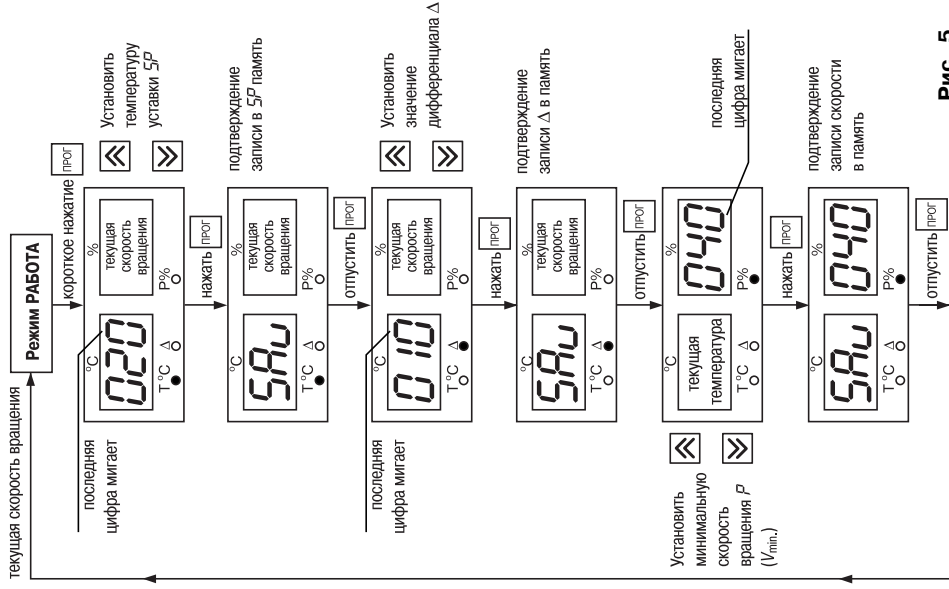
Режим РАБОТА

текущая скорость вращения

короткое нажатие ПРОГ

Установить температуру уставки SP

°C

020

T°C Δ

последняя цифра мигает

%

текущая скорость вращения

P%

нажать ПРОГ

подтверждение записи в SP память

°C

SAu

T°C Δ

%

текущая скорость вращения

P%

отпустить ПРОГ

Установить значение дифференциала Δ

°C

010

T°C Δ

последняя цифра мигает

%

текущая скорость вращения

P%

нажать ПРОГ

подтверждение записи Δ в память

°C

SAu

T°C Δ

%

текущая скорость вращения

P%

отпустить ПРОГ

последняя цифра мигает

°C

текущая температура

T°C Δ

%

040

P%

Установить минимальную скорость вращения P ($V_{min}$.)

нажать ПРОГ

подтверждение записи скорости в память

°C

SAu

T°C Δ

%

040

P%

отпустить ПРОГ

Рис. 5